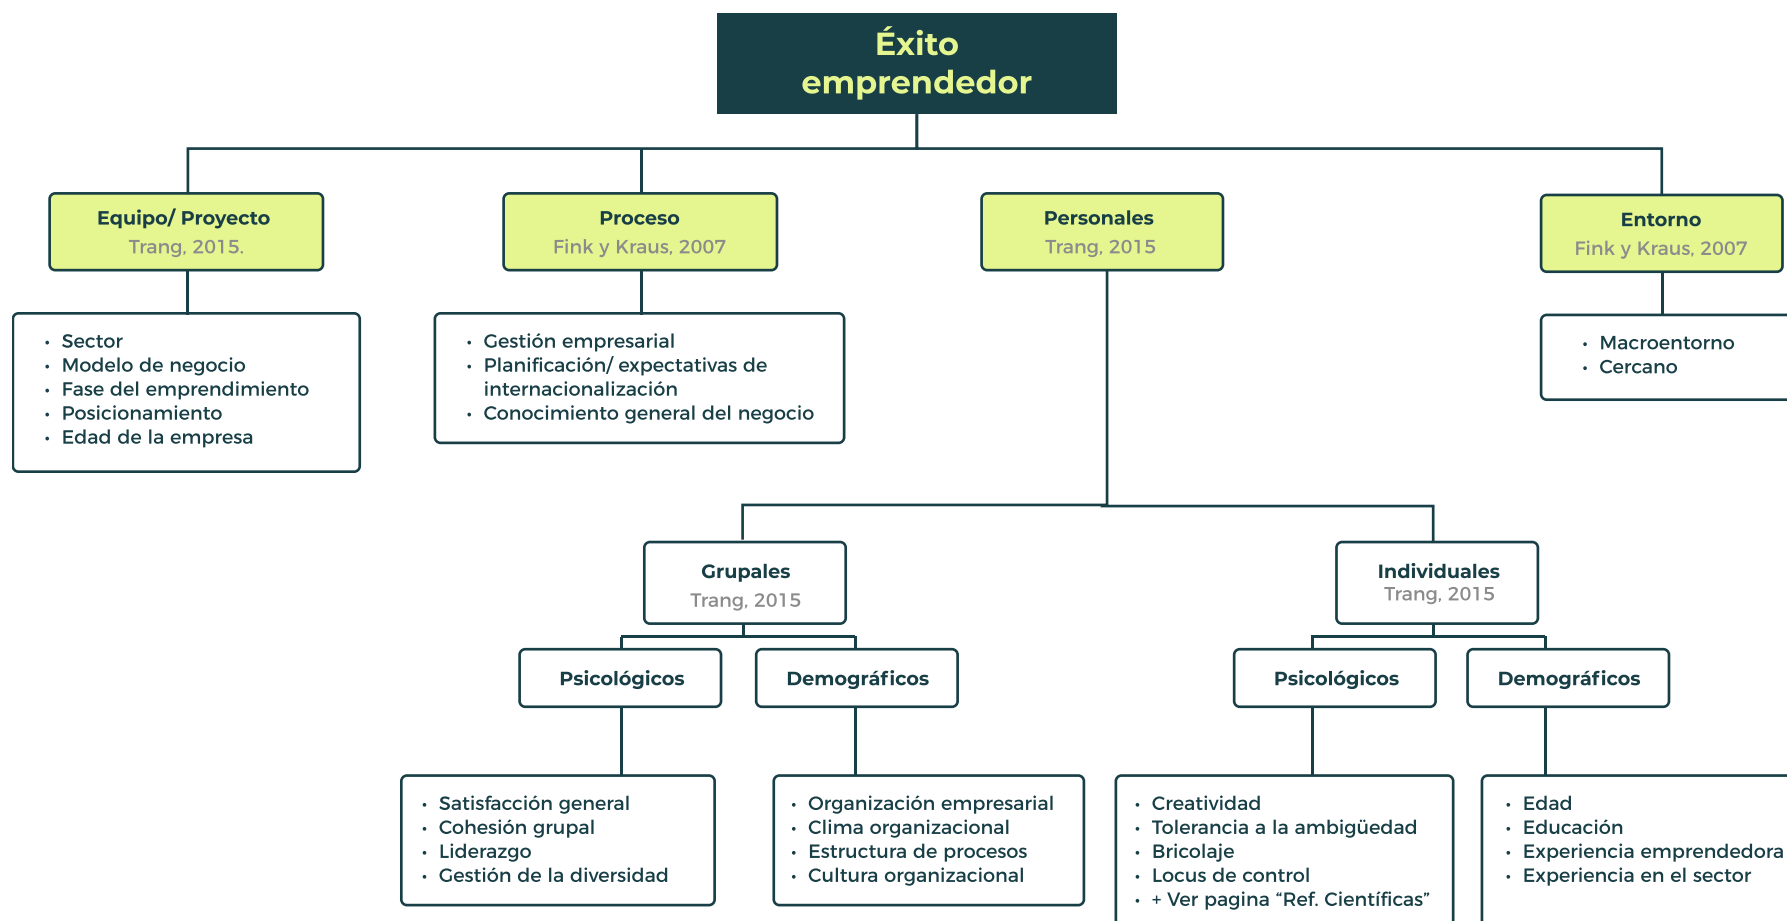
Éxito emprendedor

Equipo/ Proyecto
Trang, 2015.

- Sector
- Modelo de negocio
- Fase del emprendimiento
- Posicionamiento
- Edad de la empresa

Proceso
Fink y Kraus, 2007

- Gestión empresarial
- Planificación/ expectativas de internacionalización
- Conocimiento general del negocio

Personales
Trang, 2015

Entorno
Fink y Kraus, 2007

- Macroentorno
- Cercano

Grupales
Trang, 2015

Psicológicos

- Satisfacción general
- Cohesión grupal
- Liderazgo
- Gestión de la diversidad

Demográficos

- Organización empresarial
- Clima organizacional
- Estructura de procesos
- Cultura organizacional

Individuales
Trang, 2015

Psicológicos

- Creatividad
- Tolerancia a la ambigüedad
- Bricolaje
- Locus de control
- + Ver pagina “Ref. Científicas”

Demográficos

- Edad
- Educación
- Experiencia emprendedora
- Experiencia en el sector